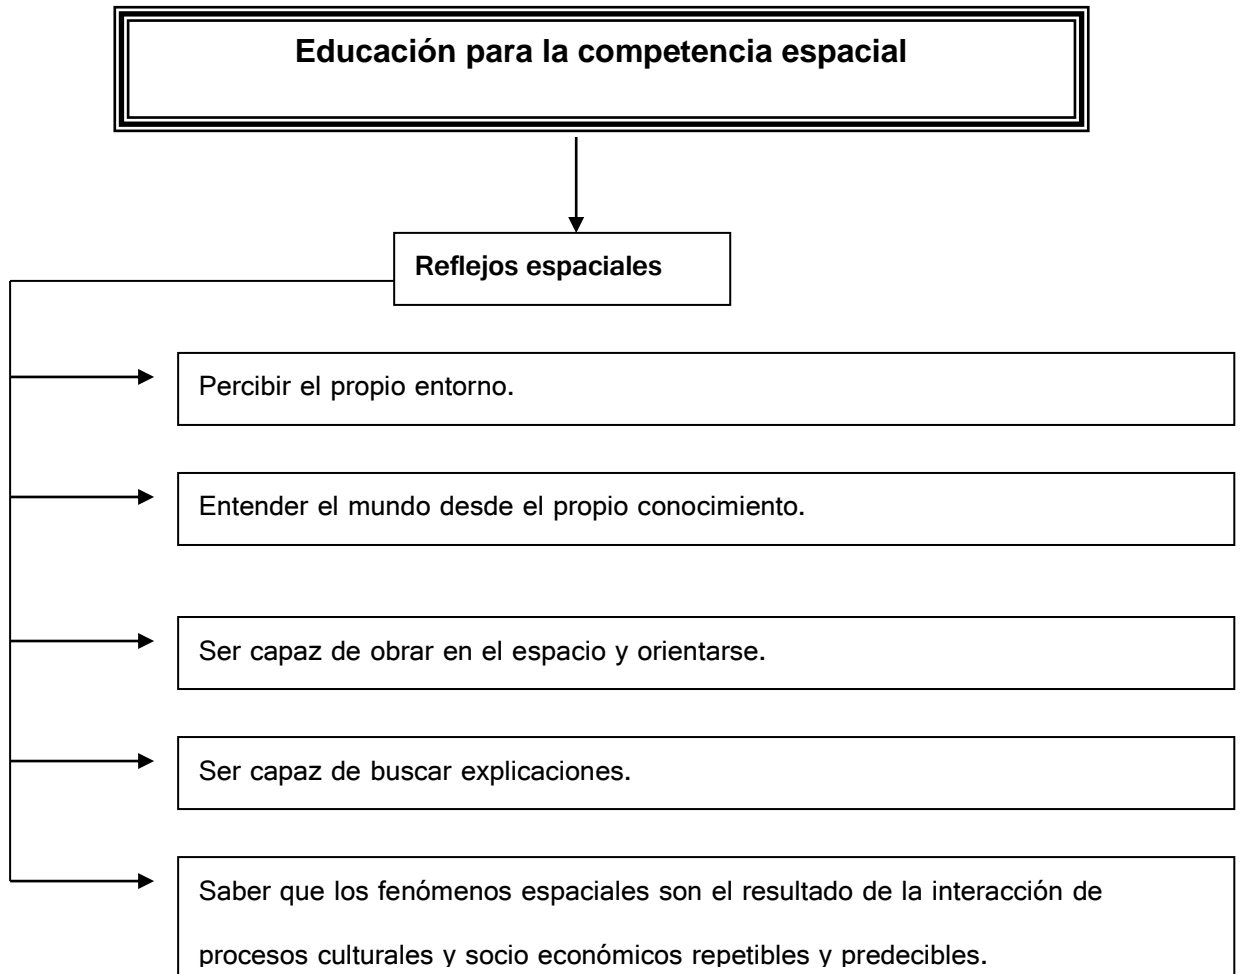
Educación para la competencia espacial

Reflejos espaciales

Percibir el propio entorno.

Entender el mundo desde el propio conocimiento.

Ser capaz de obrar en el espacio y orientarse.

Ser capaz de buscar explicaciones.

Saber que los fenómenos espaciales son el resultado de la interacción de procesos culturales y socio económicos repetibles y predecibles.